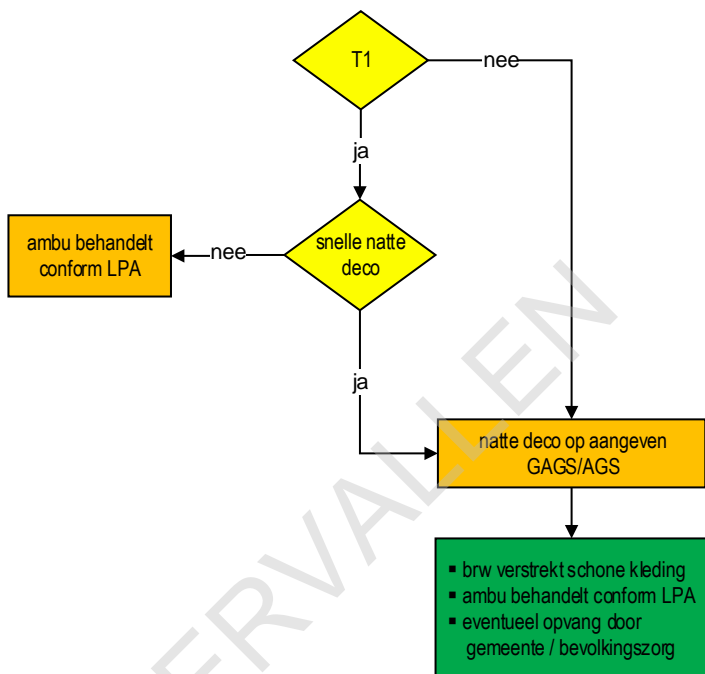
T1

nee

ja

ambu behandelt conform LPA

nee

snelle natte deco

ja

natte deco op aangeven GAGS/AGS

- brw verstrekt schone kleding
- ambu behandelt conform LPA
- eventueel opvang door gemeente / bevolkingszorg

ERVALLEN